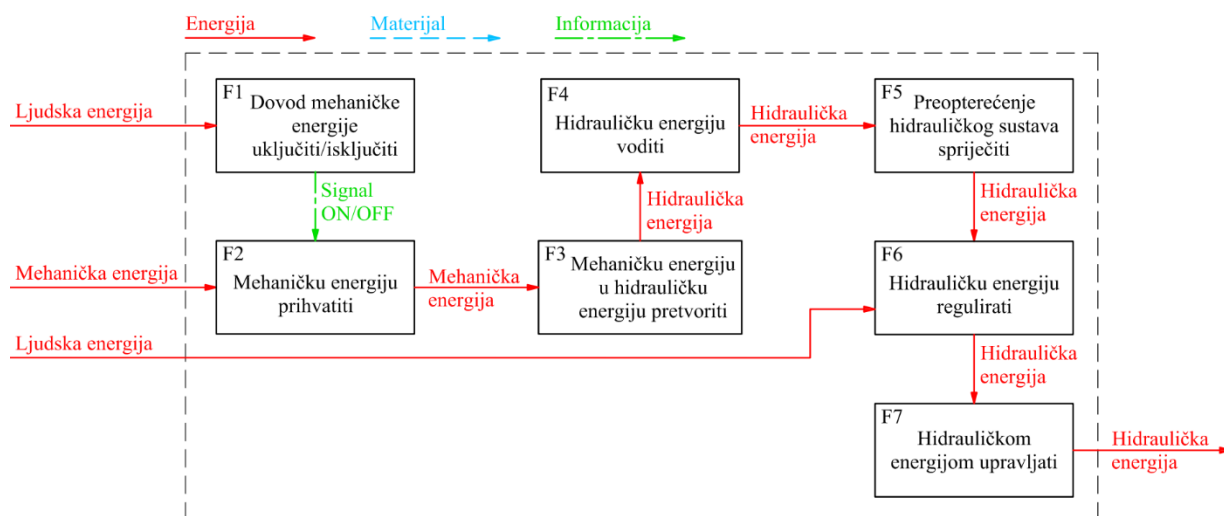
Energija

Materijal

Informacija

Ljudska energija

F1 Dovod mehaničke energije uključiti/isključiti

Signal ON/OFF

Mehanička energija

F2 Mehaničku energiju prihvatiti

Mehanička energija

F3 Mehaničku energiju u hidrauličku energiju pretvoriti

Hidraulička energija

F4 Hidrauličku energiju voditi

Hidraulička energija

F5 Preopterećenje hidrauličkog sustava spriječiti

Hidraulička energija

Ljudska energija

F6 Hidrauličku energiju regulirati

Hidraulička energija

F7 Hidrauličkom energijom upravljati

Hidraulička energija